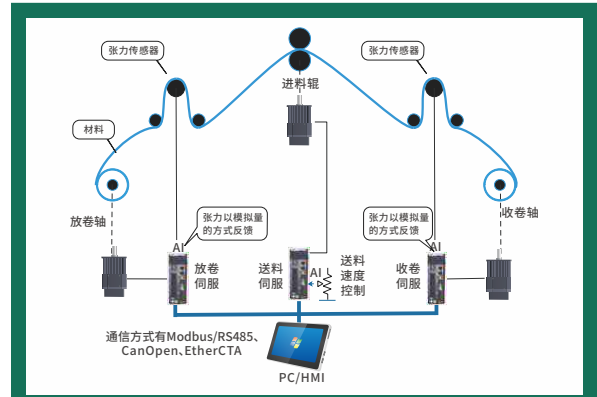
张力传感器

进料辊

张力传感器

材料

放卷轴

收卷轴

张力以模拟量的方式反馈

张力以模拟量的方式反馈

AI

放卷伺服

送料伺服

AI

送料速度控制

收卷伺服

AI

通信方式有Modbus/RS485、CanOpen、EtherCTA

PC/HMI